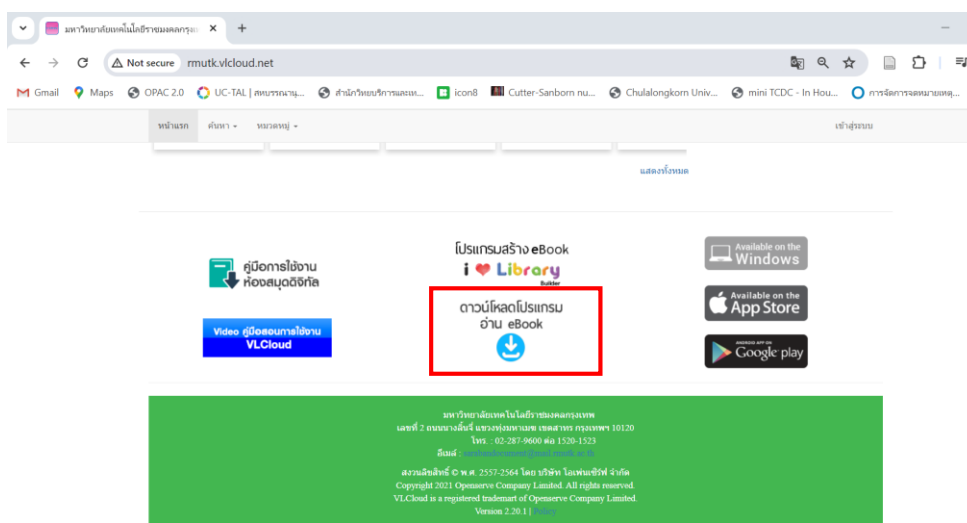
มหาวิทยาลัยเทคโนโลยีราชมงคลกรุงเ ×  +

Not secure  rmutk.vlcloud.net

Gmail  Maps  OPAC 2.0  UC-TAL | สหบรรณานุ...  สำนักวิทยบริการและเท...  icon8  Cutter-Sanborn nu...  Chulalongkorn Univ...  mini TCDC - In Hou...  การจัดการจดหมายเหตุ...

หน้าแรก  ค้นหา ▾  หมวดหมู่ ▾  เข้าสู่ระบบ

แสดงทั้งหมด

คู่มือการใช้งาน ห้องสมุดดิจิทัล

Video คู่มือสอนการใช้งาน VLCloud

โปรแกรมสร้าง eBook

i ❤ Library Builder

ดาวน์โหลดโปรแกรม อ่าน eBook

Available on the Windows

Available on the App Store

ANDROID APP ON Google play

มหาวิทยาลัยเทคโนโลยีราชมงคลกรุงเทพ
เลขที่ 2 ถนนนางลิ้นจี่ แขวงทุ่งมหาเมฆ เขตสาทร กรุงเทพฯ 10120
โทร. : 02-287-9600 ต่อ 1520-1523
อีเมล์ : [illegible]

สงวนลิขสิทธิ์ © พ.ศ. 2557-2564 โดย บริษัท โอเพ่นเซิร์ฟ จำกัด
Copyright 2021 Openserve Company Limited. All rights reserved.
VLCloud is a registered trademart of Openserve Company Limited.
Version 2.20.1 | Policy